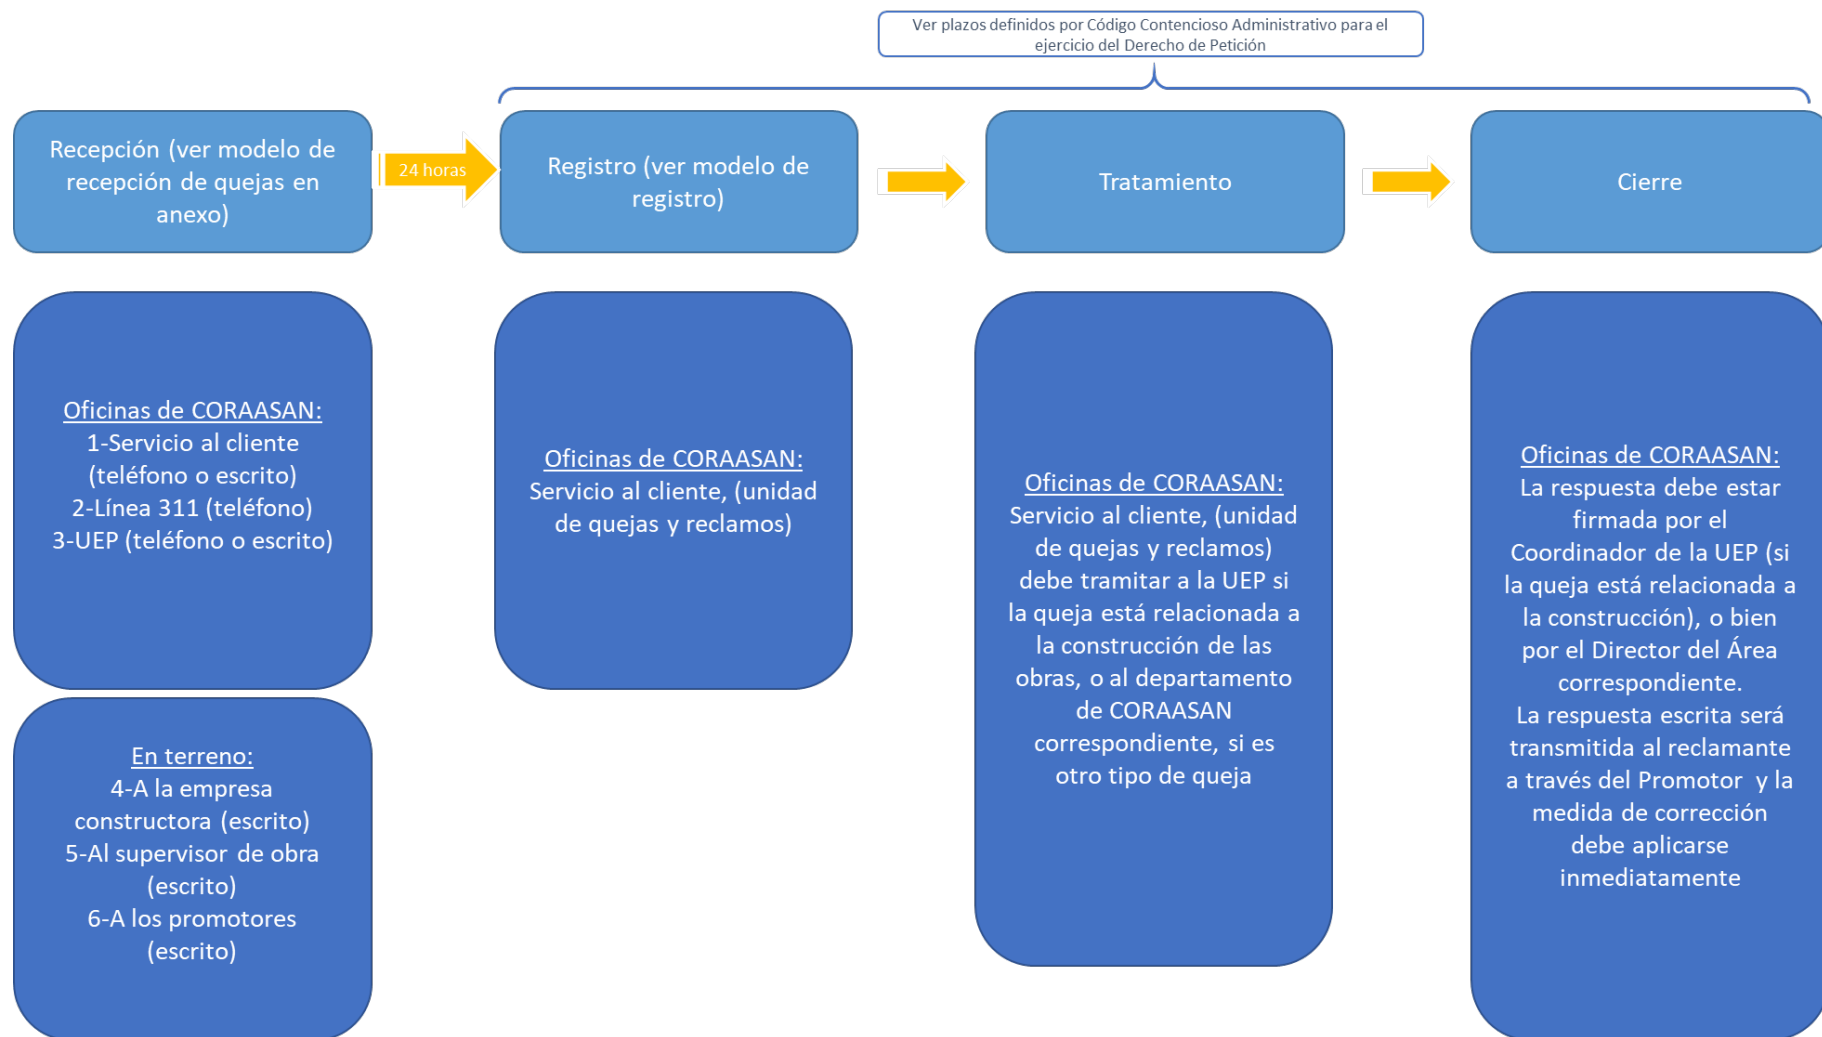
Ver plazos definidos por Código Contencioso Administrativo para el ejercicio del Derecho de Petición

Recepción (ver modelo de recepción de quejas en anexo)

24 horas

Registro (ver modelo de registro)

Tratamiento

Cierre

Oficinas de CORAASAN:
1-Servicio al cliente (teléfono o escrito)
2-Línea 311 (teléfono)
3-UEP (teléfono o escrito)

En terreno:
4-A la empresa constructora (escrito)
5-Al supervisor de obra (escrito)
6-A los promotores (escrito)

Oficinas de CORAASAN:
Servicio al cliente, (unidad de quejas y reclamos)

Oficinas de CORAASAN:
Servicio al cliente, (unidad de quejas y reclamos) debe tramitar a la UEP si la queja está relacionada a la construcción de las obras, o al departamento de CORAASAN correspondiente, si es otro tipo de queja

Oficinas de CORAASAN:
La respuesta debe estar firmada por el Coordinador de la UEP (si la queja está relacionada a la construcción), o bien por el Director del Área correspondiente.
La respuesta escrita será transmitida al reclamante a través del Promotor y la medida de corrección debe aplicarse inmediatamente